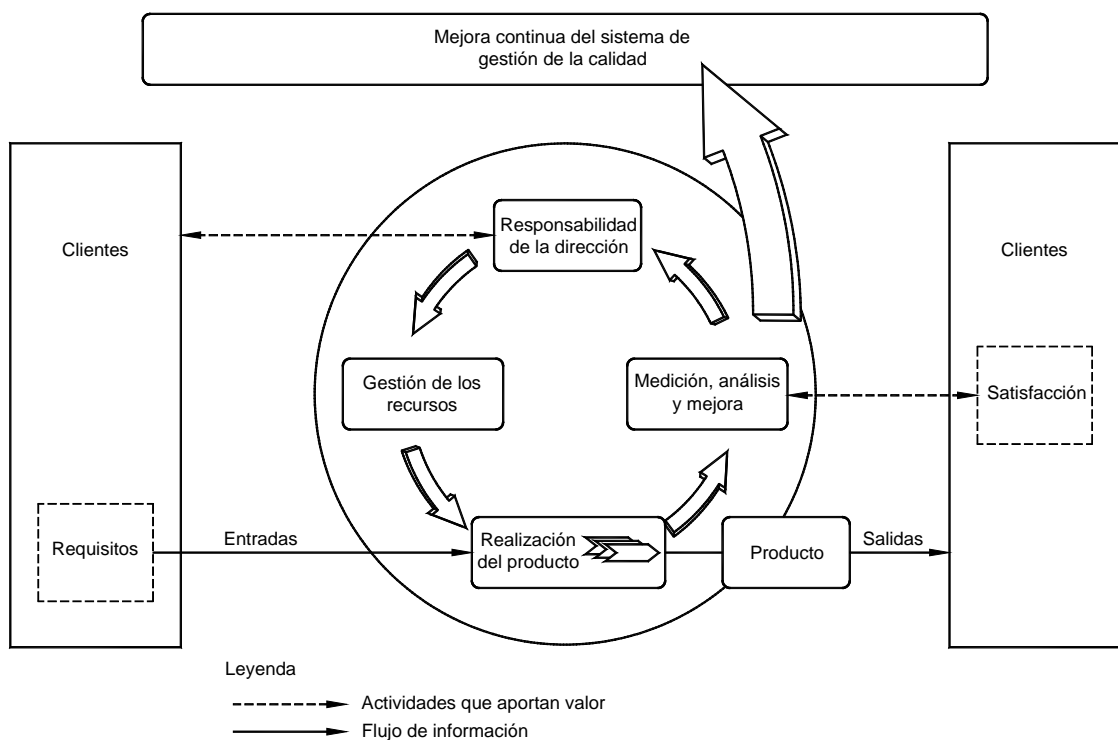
Mejora continua del sistema de gestión de la calidad

Clientes

Responsabilidad de la dirección

Clientes

Gestión de los recursos

Medición, análisis y mejora

Satisfacción

Requisitos

Entradas

Realización del producto

Producto

Salidas

Leyenda

Actividades que aportan valor

Flujo de información